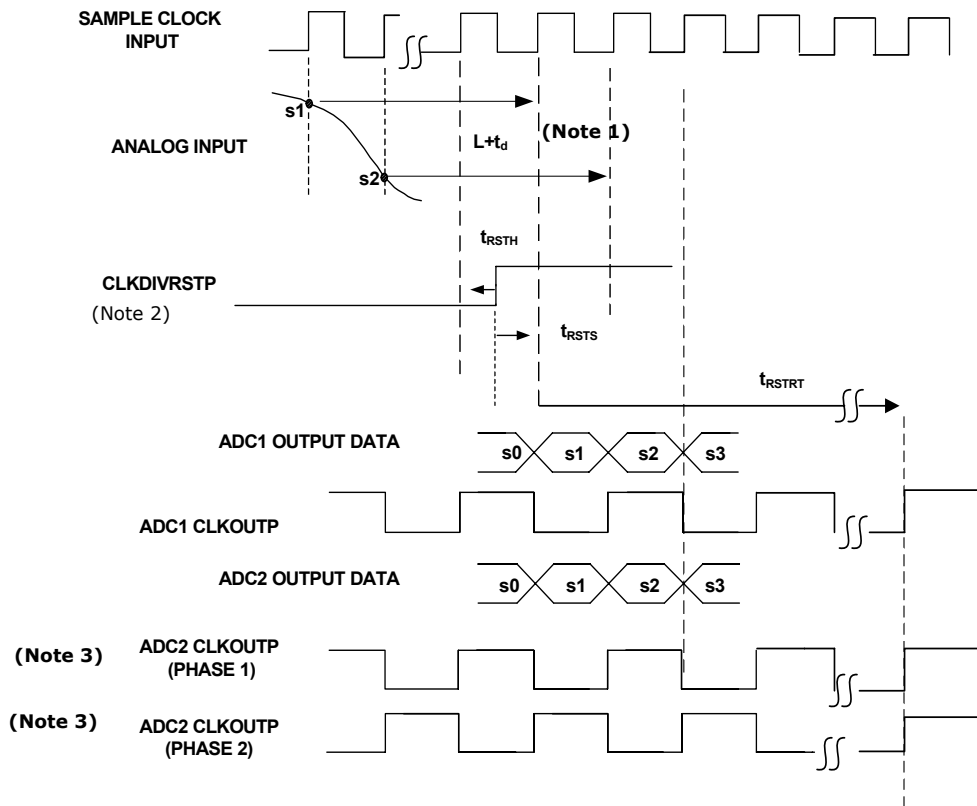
SAMPLE CLOCK INPUT

s1

ANALOG INPUT

L+$t_d$

(Note 1)

s2

$t_{RSTH}$

CLKDIVRSTP

(Note 2)

$t_{RSTS}$

$t_{RSTRT}$

ADC1 OUTPUT DATA

s0 s1 s2 s3

ADC1 CLKOUTP

ADC2 OUTPUT DATA

s0 s1 s2 s3

(Note 3) ADC2 CLKOUTP (PHASE 1)

(Note 3) ADC2 CLKOUTP (PHASE 2)